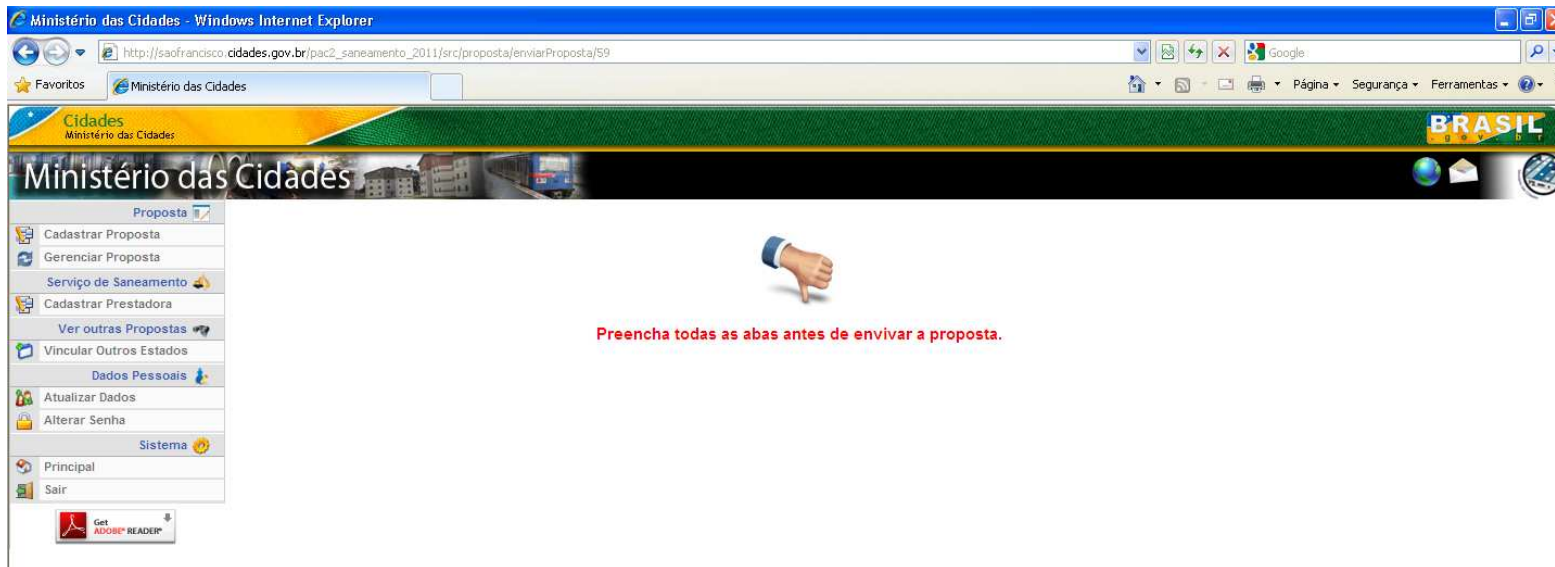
Ministério das Cidades - Windows Internet Explorer

http://saofrancisco.cidades.gov.br/pac2_saneamento_2011/src/proposta/enviarProposta/59

Google

Favoritos

Ministério das Cidades

Página ▾ Segurança ▾ Ferramentas ▾

Cidades
Ministério das Cidades

BRASIL
g o v . b r

Ministério das Cidades

Proposta
Cadastrar Proposta
Gerenciar Proposta
Serviço de Saneamento
Cadastrar Prestadora
Ver outras Propostas
Vincular Outros Estados
Dados Pessoais
Atualizar Dados
Alterar Senha
Sistema
Principal
Sair

Get ADOBE® READER®

Preencha todas as abas antes de envivar a proposta.